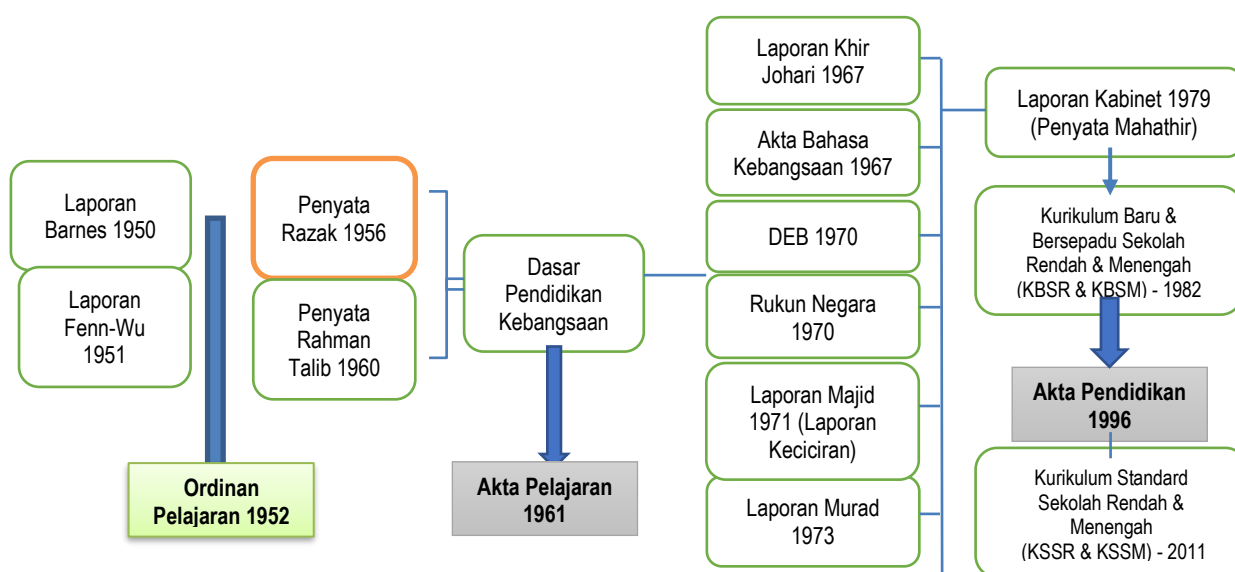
Laporan Barnes 1950

Laporan Fenn-Wu 1951

Ordinan Pelajaran 1952

Penyata Razak 1956

Penyata Rahman Talib 1960

Dasar Pendidikan Kebangsaan

Akta Pelajaran 1961

Laporan Khir Johari 1967

Akta Bahasa Kebangsaan 1967

DEB 1970

Rukun Negara 1970

Laporan Majid 1971 (Laporan Keciciran)

Laporan Murad 1973

Laporan Kabinet 1979 (Penyata Mahathir)

Kurikulum Baru & Bersepadu Sekolah Rendah & Menengah (KBSR & KBSM) - 1982

Akta Pendidikan 1996

Kurikulum Standard Sekolah Rendah & Menengah (KSSR & KSSM) - 2011